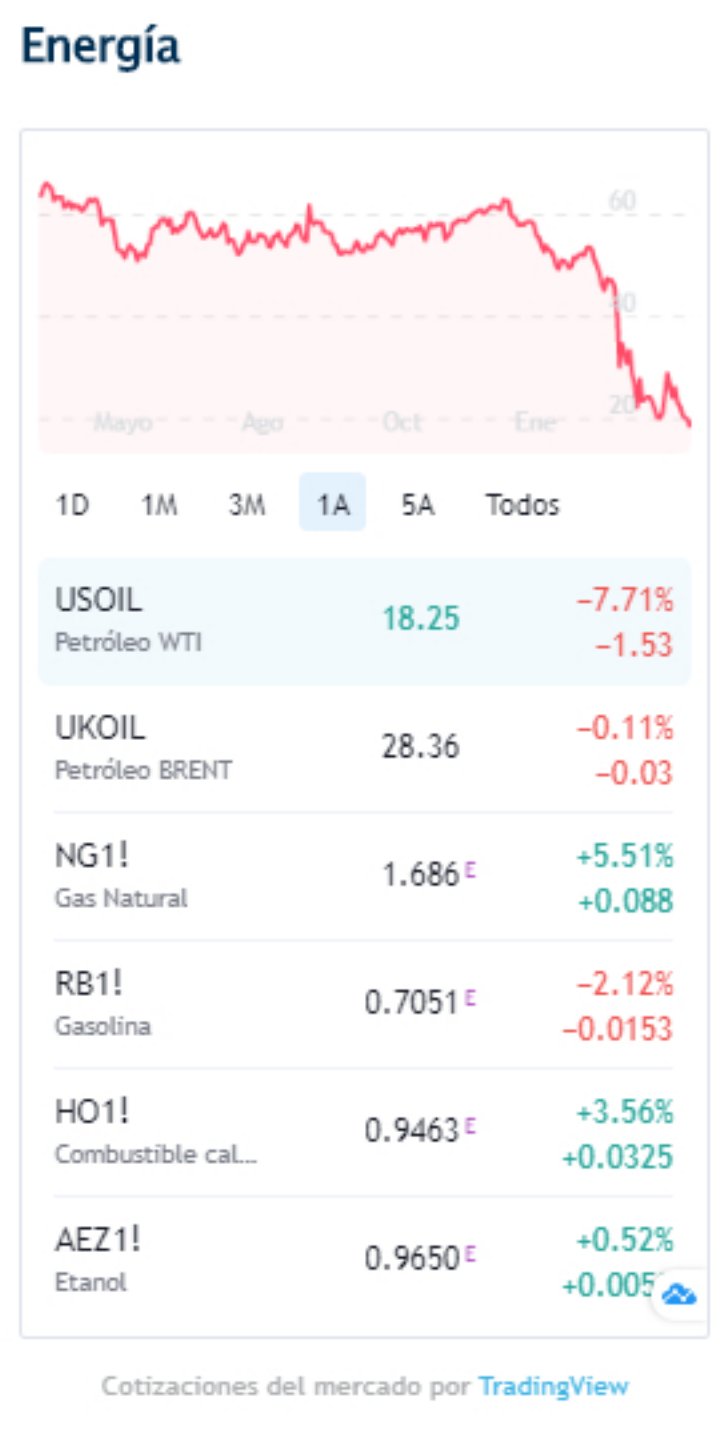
Energía

60
40
20
Mayo Ago Oct Ene

1D 1M 3M 1A 5A Todos

| | | |
|---|---|---|
| USOIL<br>Petróleo WTI | 18.25 | −7.71%<br>−1.53 |
| UKOIL<br>Petróleo BRENT | 28.36 | −0.11%<br>−0.03 |
| NG1!<br>Gas Natural | 1.686 E | +5.51%<br>+0.088 |
| RB1!<br>Gasolina | 0.7051 E | −2.12%<br>−0.0153 |
| HO1!<br>Combustible cal... | 0.9463 E | +3.56%<br>+0.0325 |
| AEZ1!<br>Etanol | 0.9650 E | +0.52%<br>+0.005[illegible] |

Cotizaciones del mercado por TradingView